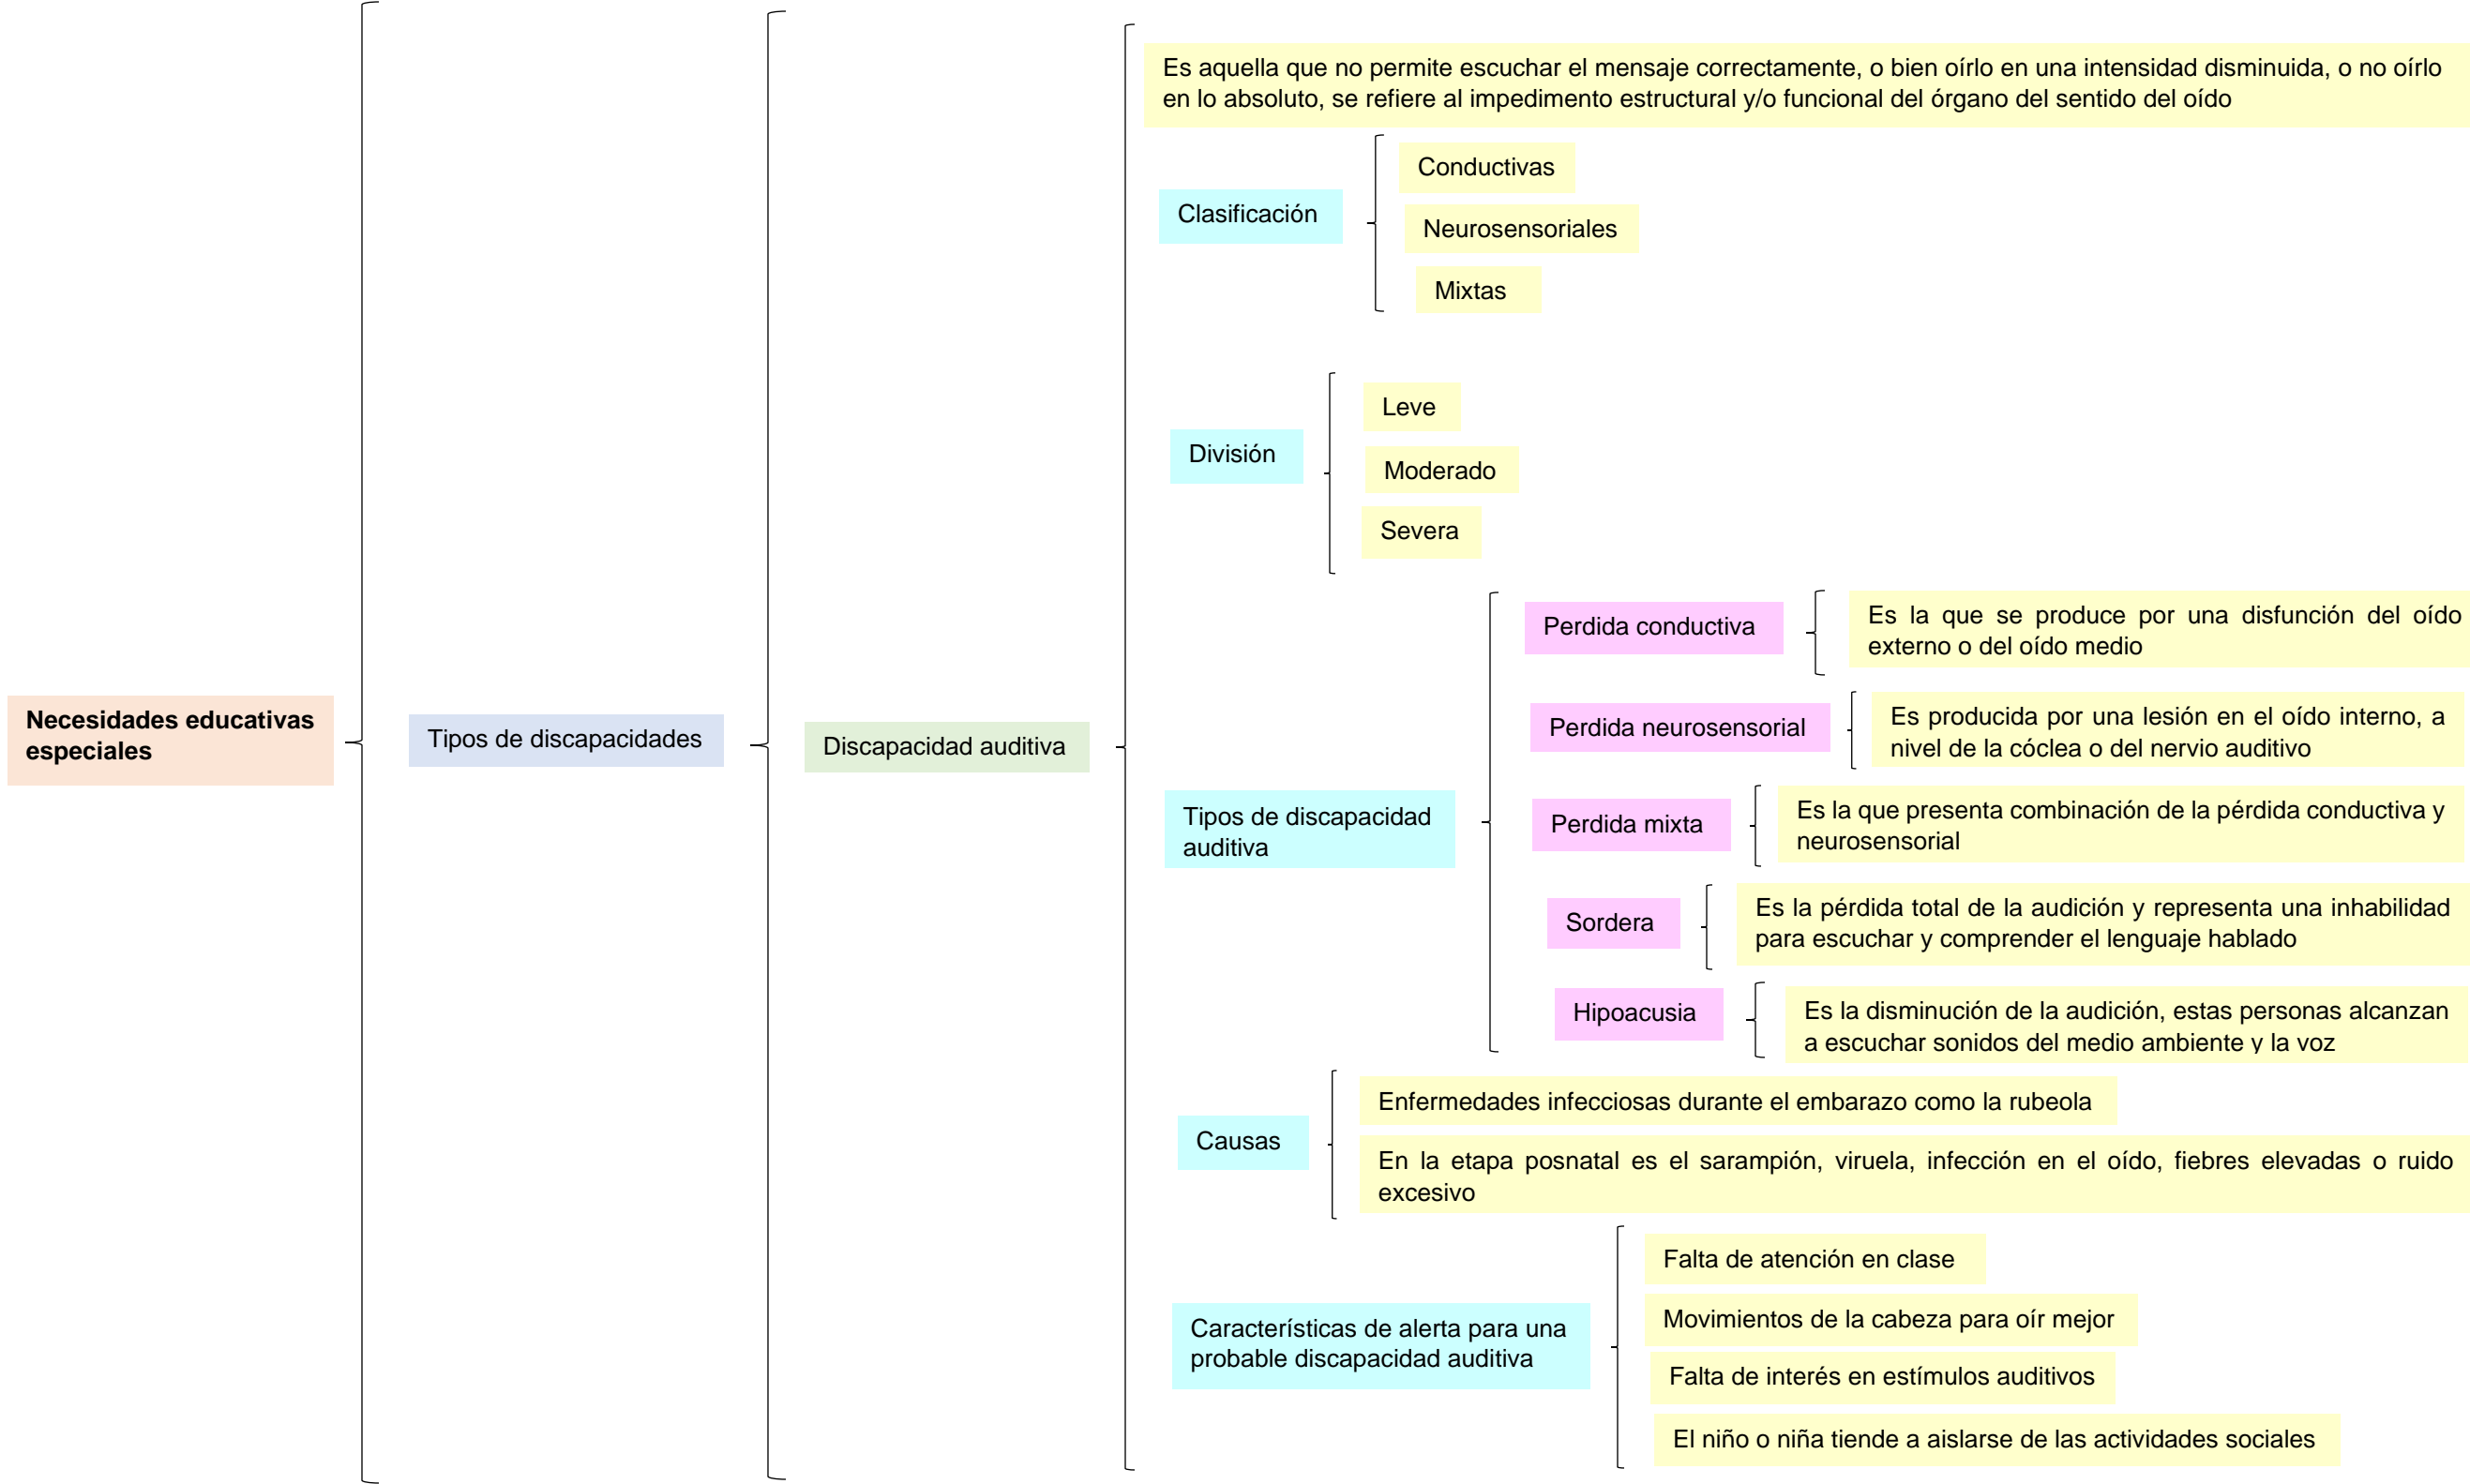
Necesidades educativas especiales

Tipos de discapacidades

Discapacidad auditiva

Es aquella que no permite escuchar el mensaje correctamente, o bien oírlo en una intensidad disminuida, o no oírlo en lo absoluto, se refiere al impedimento estructural y/o funcional del órgano del sentido del oído

Clasificación

Conductivas

Neurosensoriales

Mixtas

División

Leve

Moderado

Severa

Tipos de discapacidad auditiva

Perdida conductiva

Es la que se produce por una disfunción del oído externo o del oído medio

Perdida neurosensorial

Es producida por una lesión en el oído interno, a nivel de la cóclea o del nervio auditivo

Perdida mixta

Es la que presenta combinación de la pérdida conductiva y neurosensorial

Sordera

Es la pérdida total de la audición y representa una inhabilidad para escuchar y comprender el lenguaje hablado

Hipoacusia

Es la disminución de la audición, estas personas alcanzan a escuchar sonidos del medio ambiente y la voz

Causas

Enfermedades infecciosas durante el embarazo como la rubeola

En la etapa posnatal es el sarampión, viruela, infección en el oído, fiebres elevadas o ruido excesivo

Características de alerta para una probable discapacidad auditiva

Falta de atención en clase

Movimientos de la cabeza para oír mejor

Falta de interés en estímulos auditivos

El niño o niña tiende a aislarse de las actividades sociales